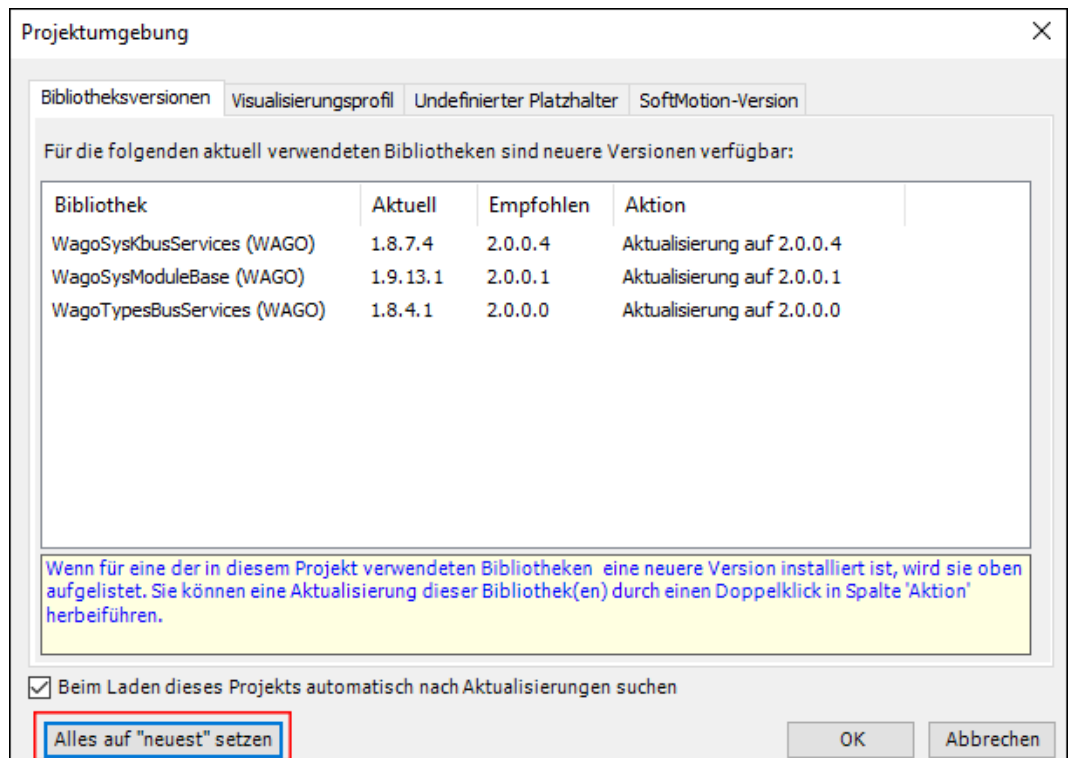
Projektumgebung

Bibliotheksversionen | Visualisierungsprofil | Undefinierter Platzhalter | SoftMotion-Version

Für die folgenden aktuell verwendeten Bibliotheken sind neuere Versionen verfügbar:

| Bibliothek | Aktuell | Empfohlen | Aktion |
|---|---|---|---|
| WagoSysKbusServices (WAGO) | 1.8.7.4 | 2.0.0.4 | Aktualisierung auf 2.0.0.4 |
| WagoSysModuleBase (WAGO) | 1.9.13.1 | 2.0.0.1 | Aktualisierung auf 2.0.0.1 |
| WagoTypesBusServices (WAGO) | 1.8.4.1 | 2.0.0.0 | Aktualisierung auf 2.0.0.0 |

Wenn für eine der in diesem Projekt verwendeten Bibliotheken eine neuere Version installiert ist, wird sie oben aufgelistet. Sie können eine Aktualisierung dieser Bibliothek(en) durch einen Doppelklick in Spalte 'Aktion' herbeiführen.

Beim Laden dieses Projekts automatisch nach Aktualisierungen suchen

Alles auf "neuest" setzen

OK

Abbrechen